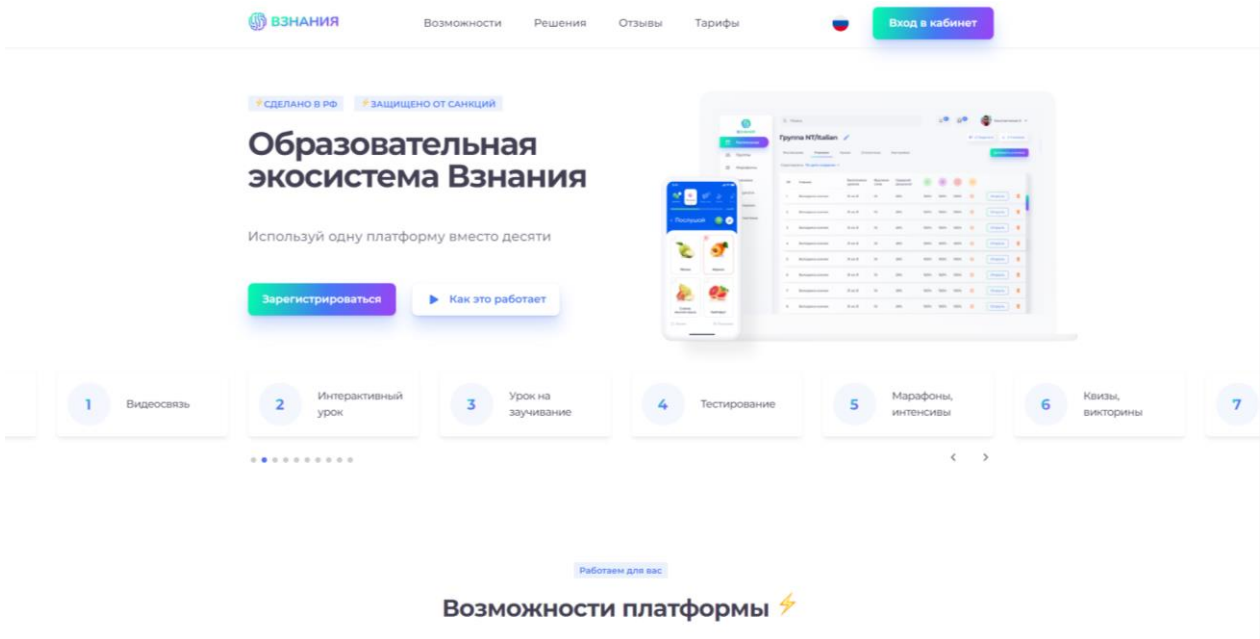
ВЗНАНИЯ

Возможности Решения Отзывы Тарифы

Вход в кабинет

⚡СДЕЛАНО В РФ ⚡ЗАЩИЩЕНО ОТ САНКЦИЙ

Образовательная экосистема Взнания

Используй одну платформу вместо десяти

Зарегистрироваться

Как это работает

Группа NT/Italian

1 Видеосвязь

2 Интерактивный урок

3 Урок на заучивание

4 Тестирование

5 Марафоны, интенсивы

6 Квизы, викторины

7

Работаем для вас

Возможности платформы ⚡